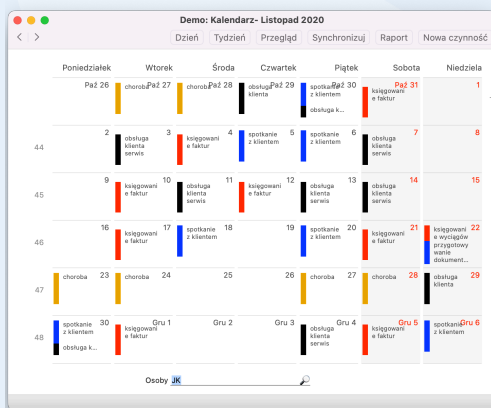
Demo: Kalendarz- Listopad 2020

Dzień | Tydzień | Przegląd | Synchronizuj | Raport | Nowa czynność

| | Poniedziałek | Wtorek | Środa | Czwartek | Piątek | Sobota | Niedziela |
|---|---|---|---|---|---|---|---|
| | Paź 26 | choroba Paź 27 | choroba Paź 28 | obsługa klienta Paź 29 | spotkanie z klientem obsługa k... Paź 30 | Paź 31 księgowanie faktur | 1 |
| 44 | 2 | obsługa klienta serwis 3 | księgowanie faktur 4 | spotkanie z klientem 5 | spotkanie z klientem 6 | obsługa klienta serwis 7 | 8 |
| 45 | 9 | księgowanie faktur 10 | obsługa klienta serwis 11 | księgowanie faktur 12 | obsługa klienta serwis 13 | 14 | 15 |
| 46 | 16 | księgowanie faktur 17 | spotkanie z klientem 18 | 19 | spotkanie z klientem 20 | księgowanie faktur 21 | księgowanie wyciągów przygotowywanie dokument... 22 |
| 47 | choroba 23 | choroba 24 | 25 | 26 | choroba 27 | choroba 28 | obsługa klienta 29 |
| 48 | spotkanie z klientem obsługa k... 30 | księgowanie faktur Gru 1 | Gru 2 | Gru 3 | obsługa klienta serwis Gru 4 | księgowanie faktur Gru 5 | spotkanie z klientem Gru 6 |

Osoby JK